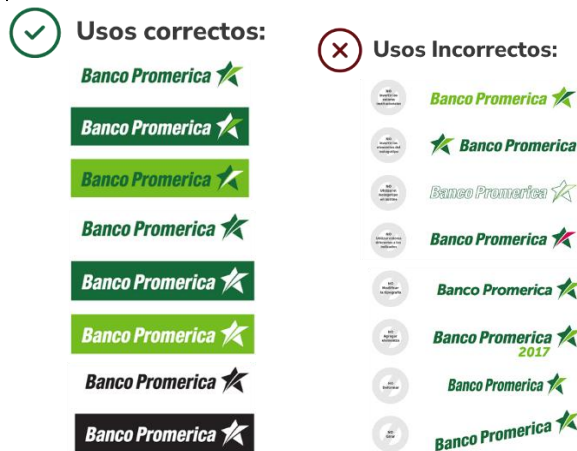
Usos correctos:

Banco Promerica

Banco Promerica

Banco Promerica

Banco Promerica

Banco Promerica

Banco Promerica

Banco Promerica

Banco Promerica

Usos Incorrectos:

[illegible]

Banco Promerica

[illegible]

Banco Promerica

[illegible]

Banco Promerica

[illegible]

Banco Promerica

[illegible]

Banco Promerica

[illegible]

Banco Promerica 2017

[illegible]

Banco Promerica

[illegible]

Banco Promerica